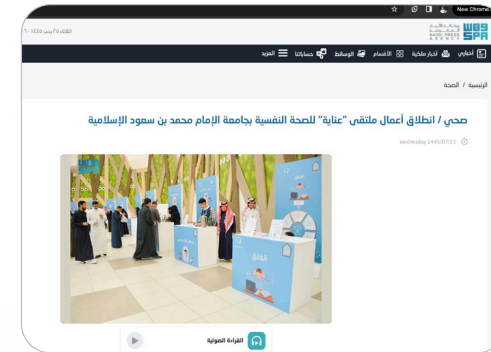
New Chrome

الثلاثاء ٢٥ رجب ١٤٤٥ هـ

SPA
وكالة الأنباء السعودية
SAUDI PRESS AGENCY

أخباري | أخبار ملكية | الأقسام | الوسائط | حساباتنا | المزيد

الرئيسية / الصحة

صحي / انطلاق أعمال ملتقى "عناية" للصحة النفسية بجامعة الإمام محمد بن سعود الإسلامية

Wednesday 1445/07/13

القلق

القراءة الصوتية